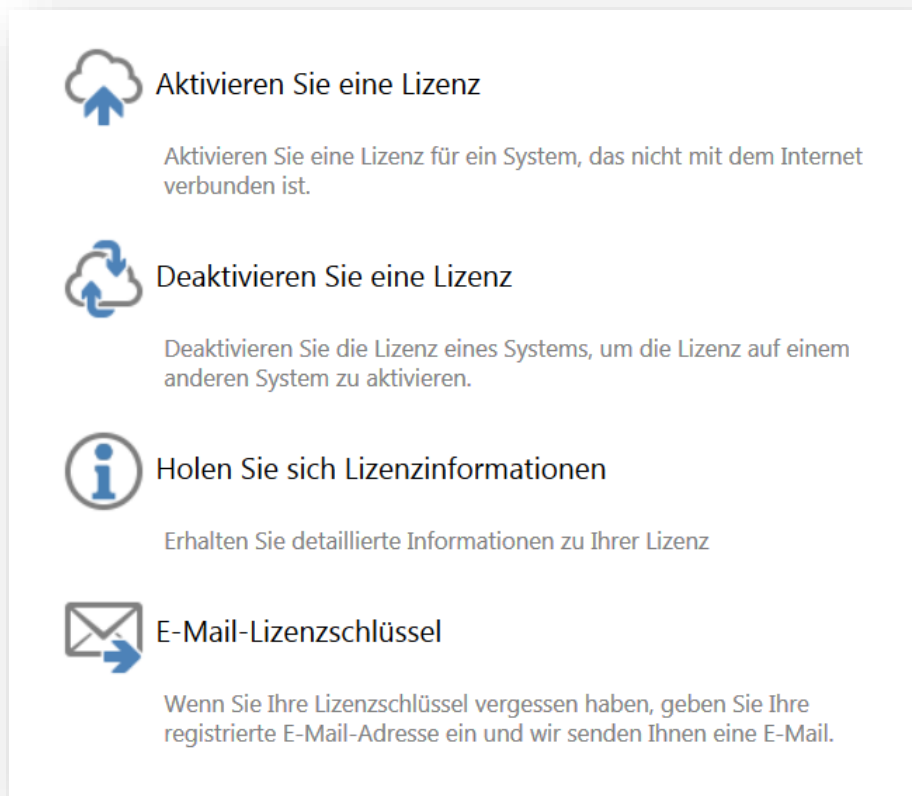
Aktivieren Sie eine Lizenz

Aktivieren Sie eine Lizenz für ein System, das nicht mit dem Internet verbunden ist.

Deaktivieren Sie eine Lizenz

Deaktivieren Sie die Lizenz eines Systems, um die Lizenz auf einem anderen System zu aktivieren.

Holen Sie sich Lizenzinformationen

Erhalten Sie detaillierte Informationen zu Ihrer Lizenz

E-Mail-Lizenzschlüssel

Wenn Sie Ihre Lizenzschlüssel vergessen haben, geben Sie Ihre registrierte E-Mail-Adresse ein und wir senden Ihnen eine E-Mail.